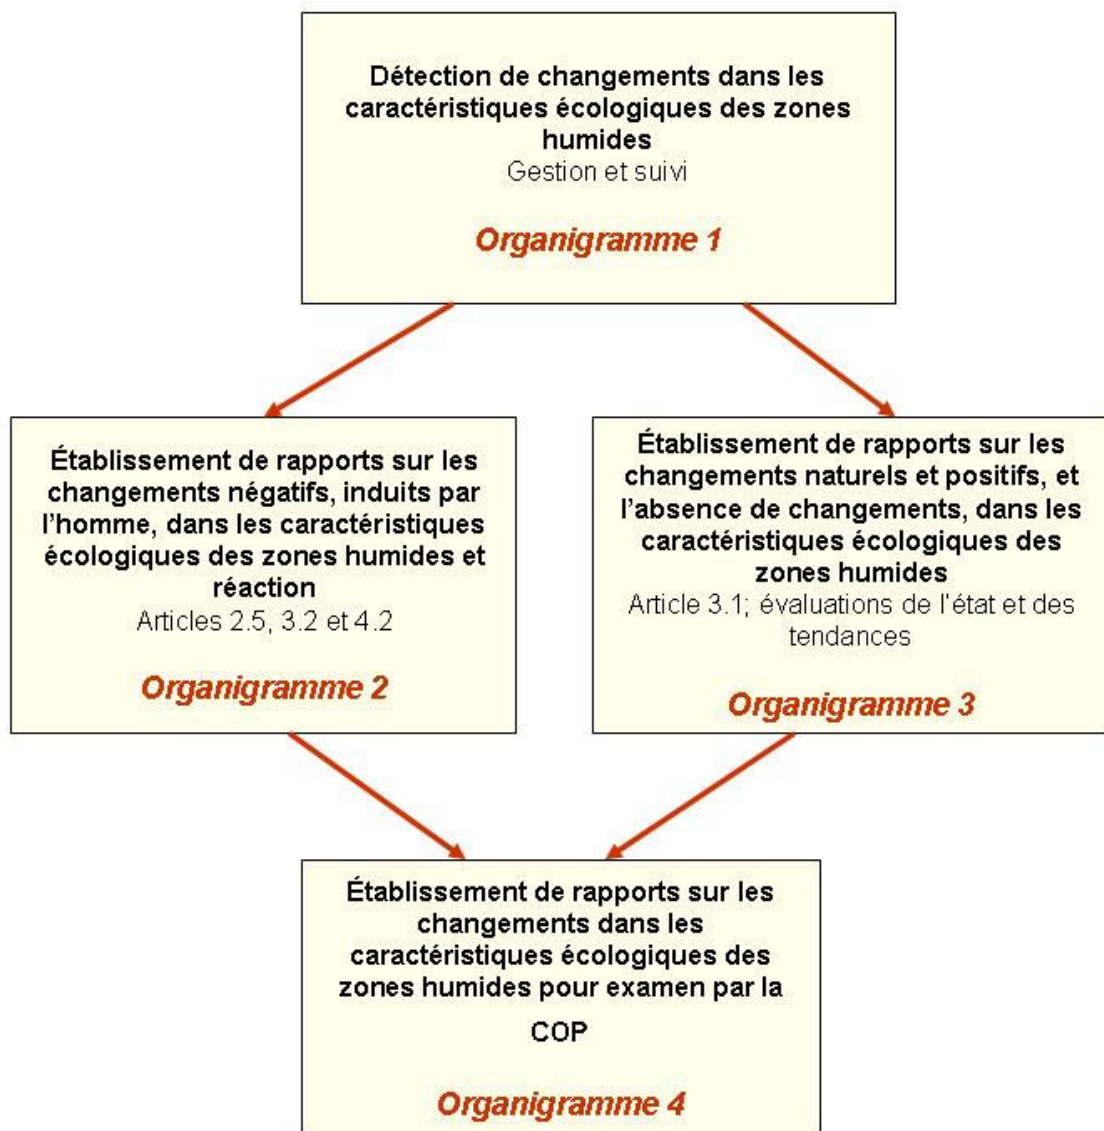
Détection de changements dans les caractéristiques écologiques des zones humides
Gestion et suivi

Organigramme 1

Établissement de rapports sur les changements négatifs, induits par l'homme, dans les caractéristiques écologiques des zones humides et réaction
Articles 2.5, 3.2 et 4.2

Organigramme 2

Établissement de rapports sur les changements naturels et positifs, et l'absence de changements, dans les caractéristiques écologiques des zones humides
Article 3.1; évaluations de l'état et des tendances

Organigramme 3

Établissement de rapports sur les changements dans les caractéristiques écologiques des zones humides pour examen par la COP

Organigramme 4